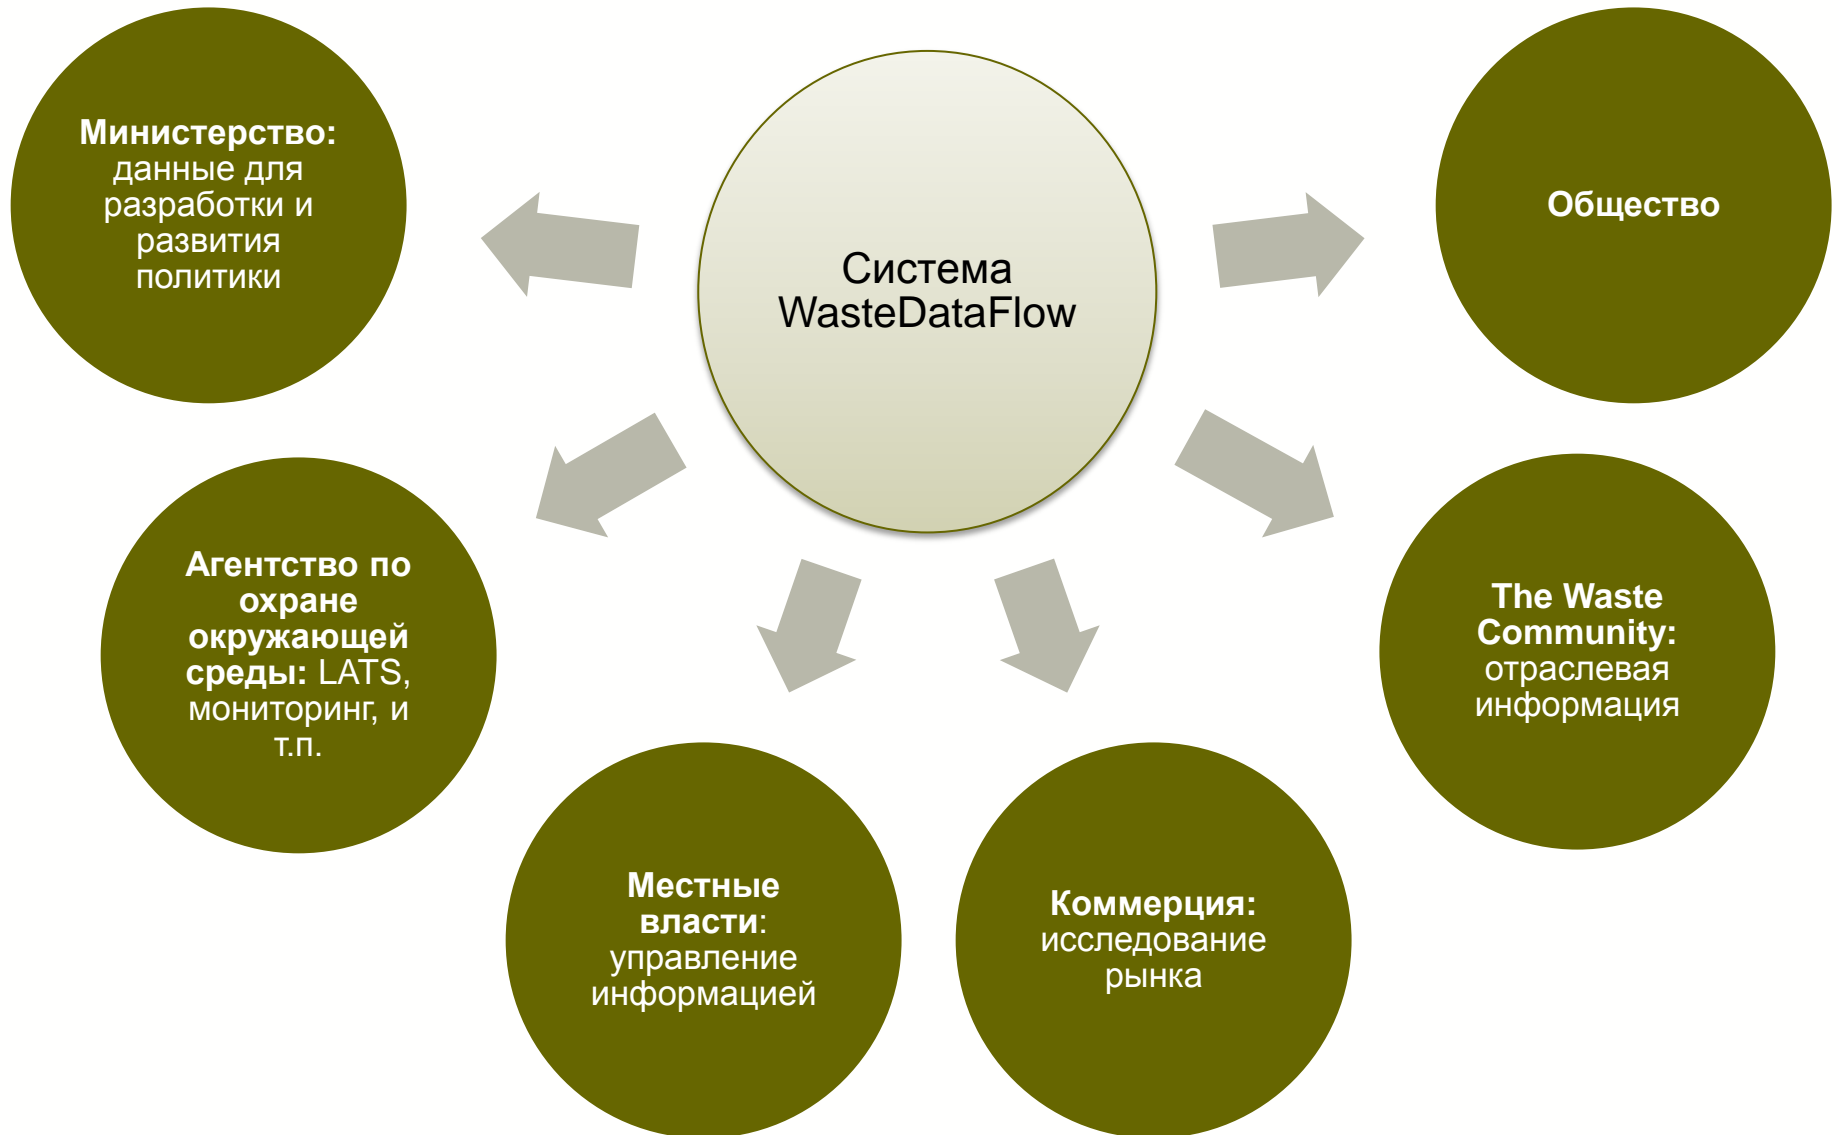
Система WasteDataFlow

Министерство: данные для разработки и развития политики

Общество

Агентство по охране окружающей среды: LATS, мониторинг, и т.п.

The Waste Community: отраслевая информация

Местные власти: управление информацией

Коммерция: исследование рынка